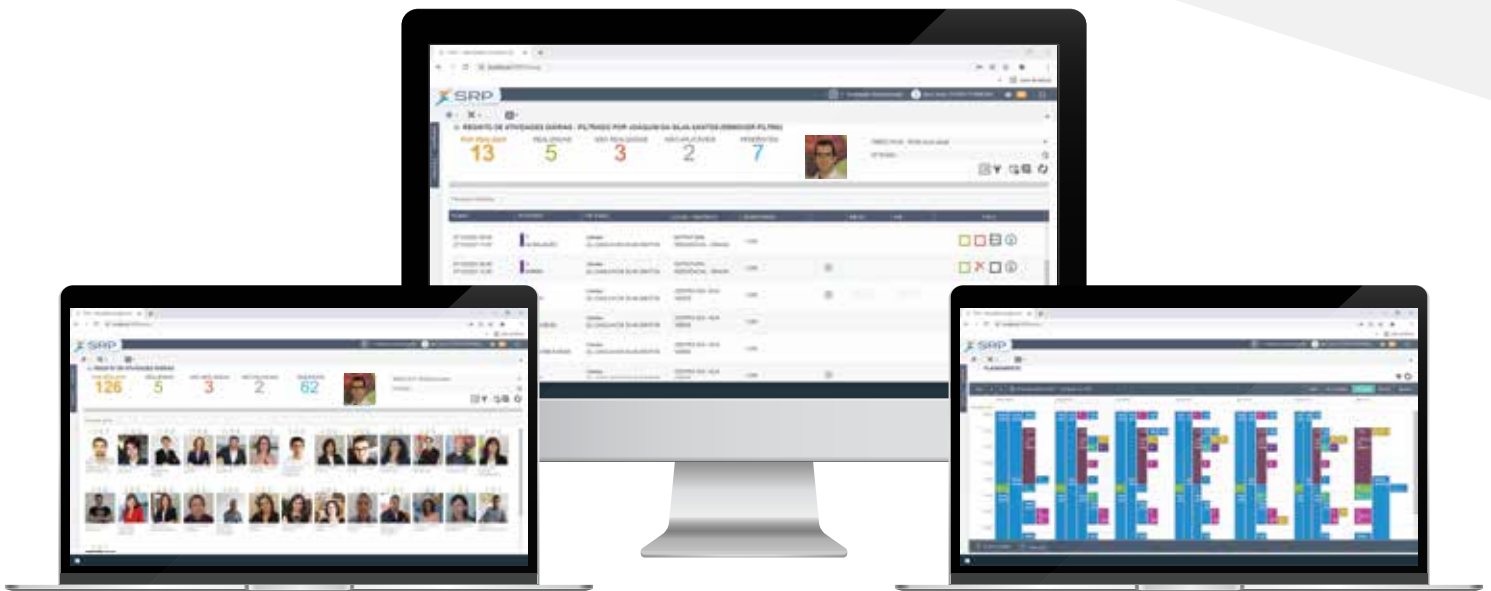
SRP

REGISTO DE ATIVIDADES DIÁRIAS - FILTRADO POR JOAQUIM DA SILVA SANTOS (REMOVER FILTRO)

POR REALIZAR 13
REALIZADAS 5
NÃO REALIZADAS 3
NÃO APLICÁVEIS 2
PENDENTES 7

SRP

REGISTO DE ATIVIDADES DIÁRIAS

126
5
3
2
62

SRP

PLANEAMENTO